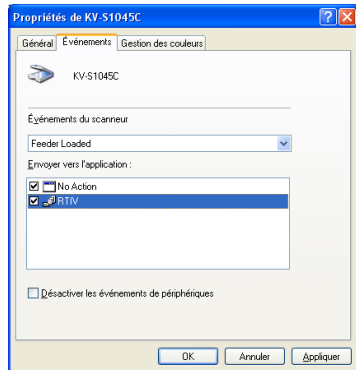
Propriétés de KV-S1045C

Général | Événements | Gestion des couleurs

KV-S1045C

Événements du scanneur

Feeder Loaded

Envoyer vers l'application :

☑ No Action
☑ RTIV

☐ Désactiver les événements de périphériques

OK | Annuler | Appliquer